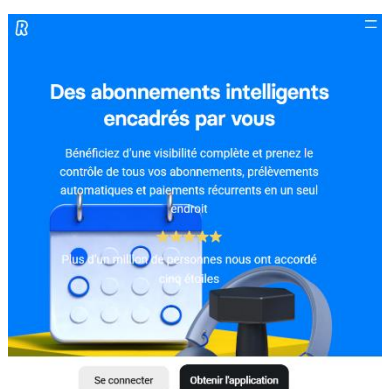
R

Des abonnements intelligents encadrés par vous

Bénéficiez d'une visibilité complète et prenez le contrôle de tous vos abonnements, prélèvements automatiques et paiements récurrents en un seul endroit

★★★★★

Plus d'un million de personnes nous ont accordé cinq étoiles

Se connecter

Obtenir l'application